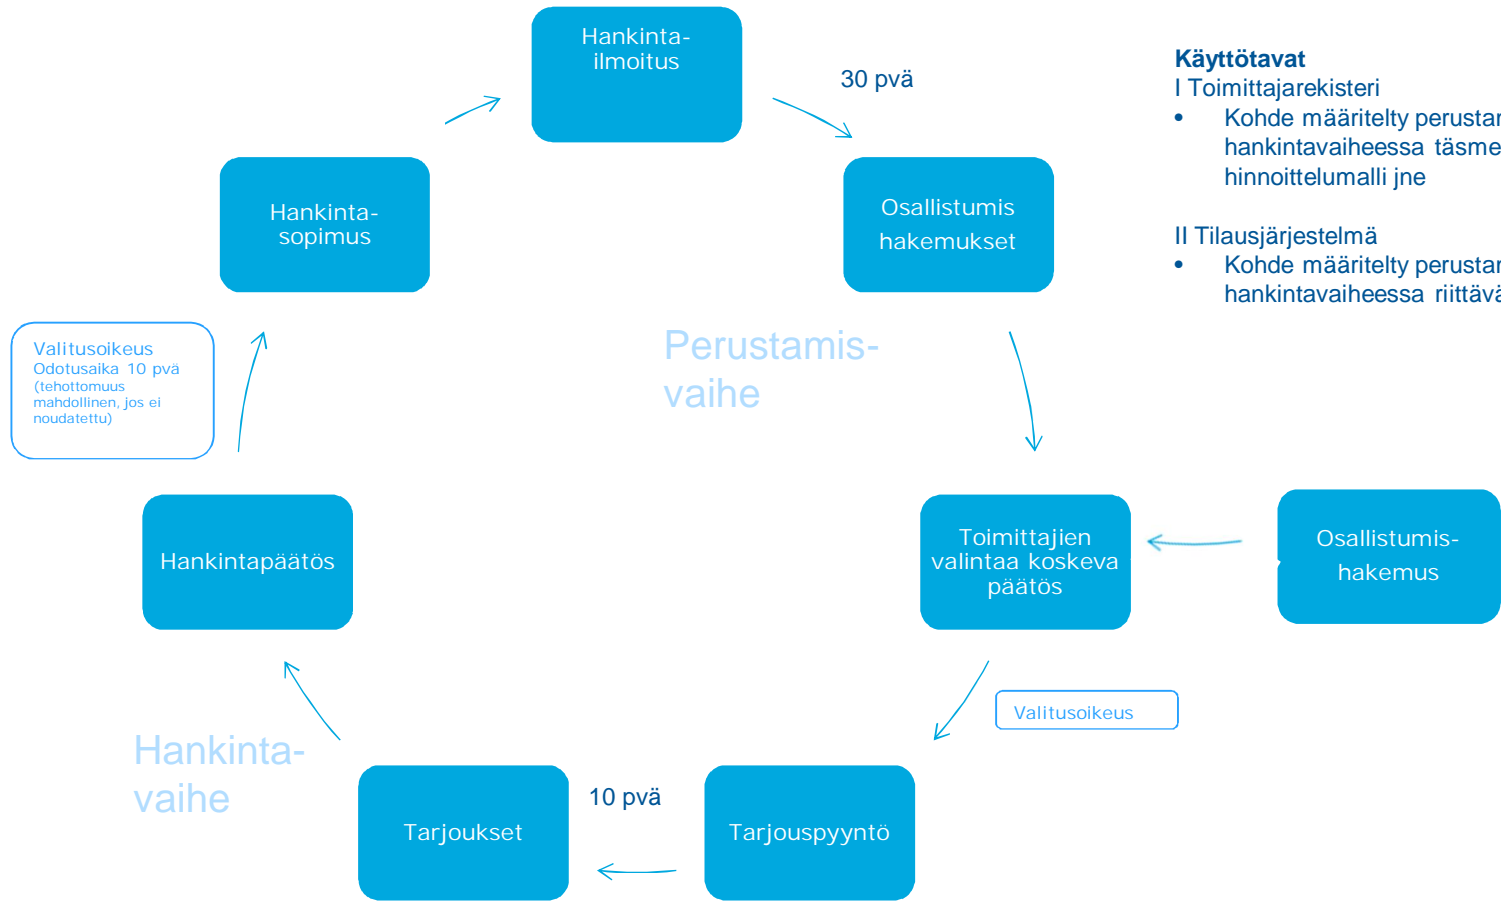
Hankinta-ilmoitus

30 pvä

Käyttötavat
I Toimittajarekisteri
• Kohde määritelty perustar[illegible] hankintavaiheessa täsme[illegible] hinnoittelumalli jne

II Tilausjärjestelmä
• Kohde määritelty perustar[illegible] hankintavaiheessa riittävä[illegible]

Hankinta-sopimus

Osallistumis hakemukset

Valitusoikeus
Odotusaika 10 pvä
(tehottomuus mahdollinen, jos ei noudatettu)

Perustamis-vaihe

Hankintapäätös

Toimittajien valintaa koskeva päätös

Osallistumis-hakemus

Valitusoikeus

Hankinta-vaihe

Tarjoukset

10 pvä

Tarjouspyyntö